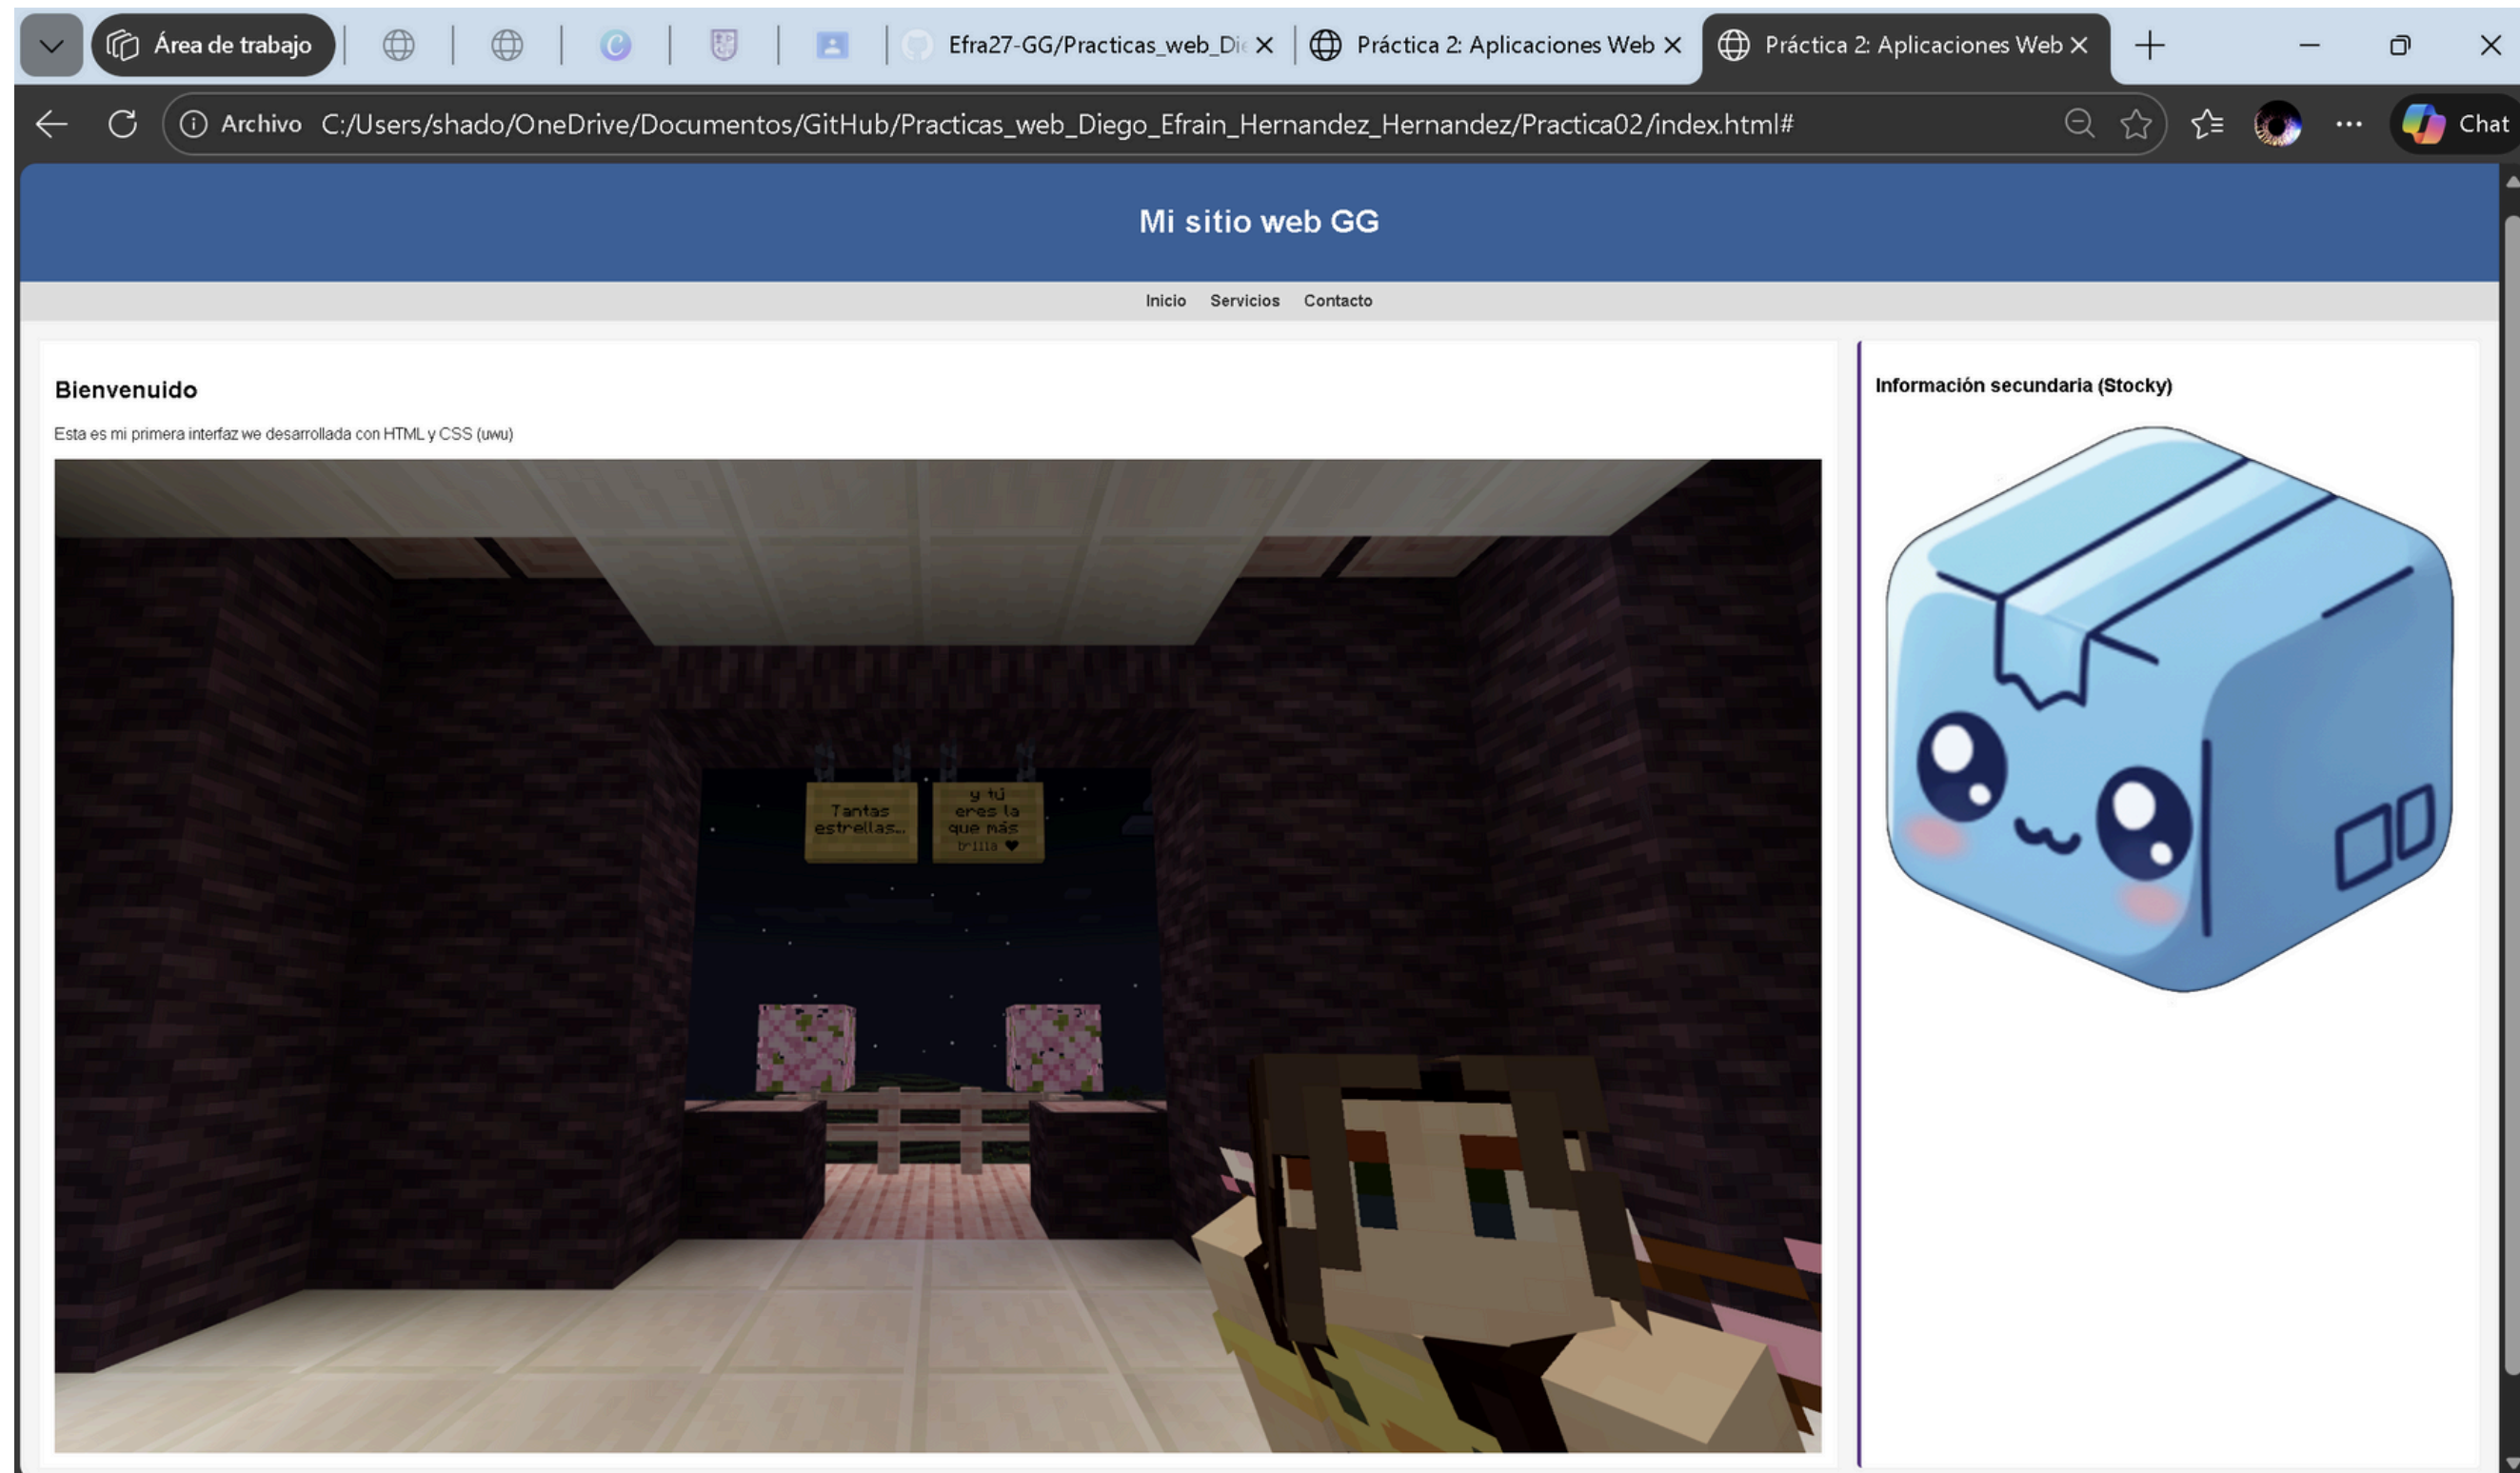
Área de trabajo
Efra27-GG/Practicas_web_Di
Práctica 2: Aplicaciones Web
Práctica 2: Aplicaciones Web
Archivo C:/Users/shado/OneDrive/Documentos/GitHub/Practicas_web_Diego_Efrain_Hernandez_Hernandez/Practica02/index.html#
Chat

Mi sitio web GG

Inicio Servicios Contacto

Bienvenuido

Esta es mi primera interfaz we desarrollada con HTML y CSS (uwu)

Tantas estrellas...

y tú eres la que más brilla ♥

Información secundaria (Stocky)